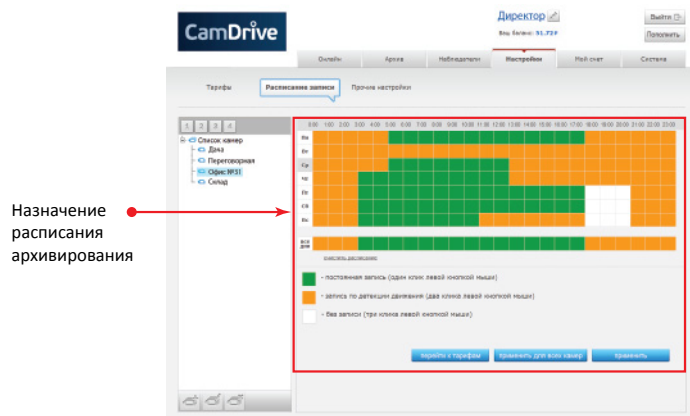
CamDrive

Директор
Ваш баланс: 51.72₽

Выйти
Пополнить

Онлайн | Архив | Наблюдатели | Настройки | Мой счет | Система

Тарифы | Расписание записи | Прочие настройки

1 2 3 4

Список камер
Дача
Переговорная
Офис №31
Склад

Назначение расписания архивирования

0:00 1:00 2:00 3:00 4:00 5:00 6:00 7:00 8:00 9:00 10:00 11:00 12:00 13:00 14:00 15:00 16:00 17:00 18:00 19:00 20:00 21:00 22:00 23:00

Пн
Вт
Ср
Чт
Пт
Сб
Вс

все дни

очистить расписание

- постоянная запись (один клик левой кнопкой мыши)

- запись по детекции движения (два клика левой кнопкой мыши)

- без записи (три клика левой кнопкой мыши)

перейти к тарифам | применить для всех камер | применить